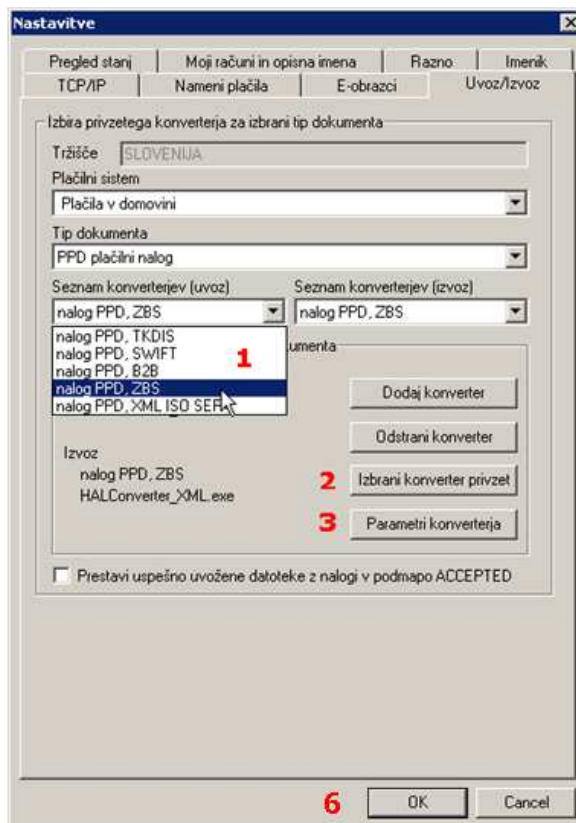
Nastavitve

Pregled stanj | Moji računi in opisna imena | Razno | Imenik
TCP/IP | Nameni plačila | E-obrazci | Uvoz/Izvoz

Izbira privzetega konverterja za izbrani tip dokumenta

Tržišče SLOVENIJA

Plačilni sistem
Plačila v domovini

Tip dokumenta
PPD plačilni nalog

Seznam konverterjev (uvoz)
nalog PPD, ZBS

Seznam konverterjev (izvoz)
nalog PPD, ZBS

nalog PPD, TKDIS
nalog PPD, SWIFT
nalog PPD, B2B
nalog PPD, ZBS
nalog PPD, XML ISO SEF

1

umenta

Dodaj konverter

Odstrani konverter

Izvoz
nalog PPD, ZBS
HALConverter_XML.exe

2 Izbrani konverter privzet

3 Parametri konverterja

Prestavi uspešno uvožene datoteke z nalogi v podmapo ACCEPTED

6 OK Cancel